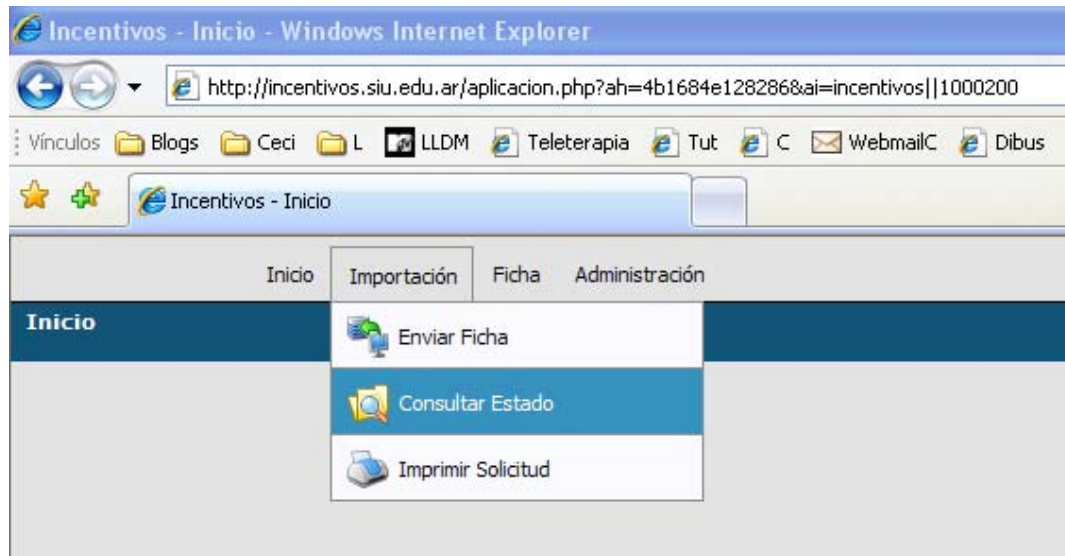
Incentivos - Inicio - Windows Internet Explorer

http://incentivos.siu.edu.ar/aplicacion.php?ah=4b1684e128286&ai=incentivos||1000200

Vínculos Blogs Ceci L LLDM Teleterapia Tut C WebmailC Dibus

Incentivos - Inicio

Inicio Importación Ficha Administración

Inicio

Enviar Ficha

Consultar Estado

Imprimir Solicitud